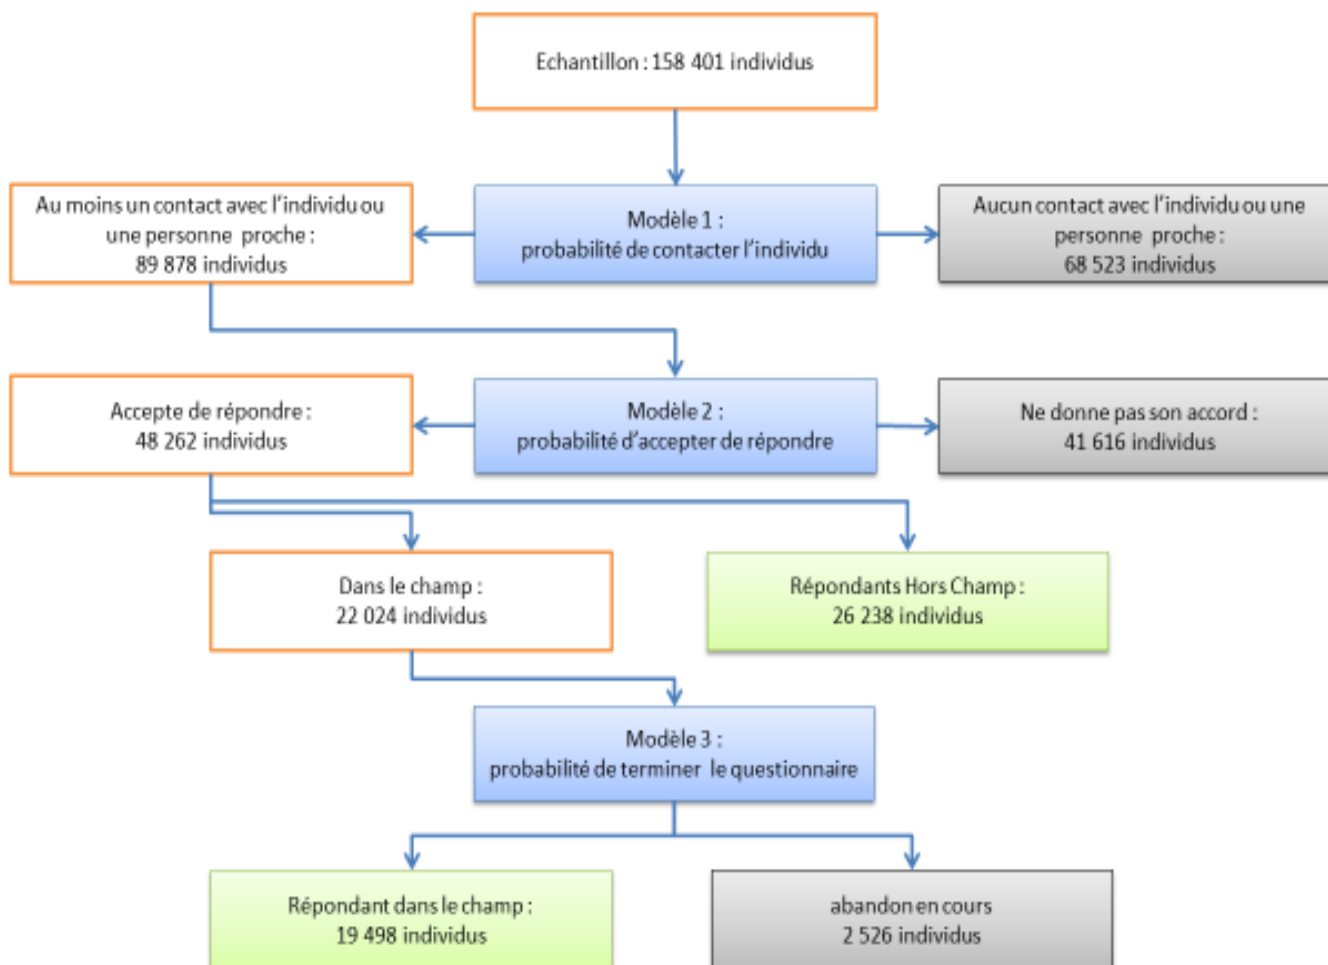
Echantillon : 158 401 individus

Au moins un contact avec l'individu ou une personne proche : 89 878 individus

Modèle 1 : probabilité de contacter l'individu

Aucun contact avec l'individu ou une personne proche : 68 523 individus

Accepte de répondre : 48 262 individus

Modèle 2 : probabilité d'accepter de répondre

Ne donne pas son accord : 41 616 individus

Dans le champ : 22 024 individus

Répondants Hors Champ : 26 238 individus

Modèle 3 : probabilité de terminer le questionnaire

Répondant dans le champ : 19 498 individus

abandon en cours 2 526 individus